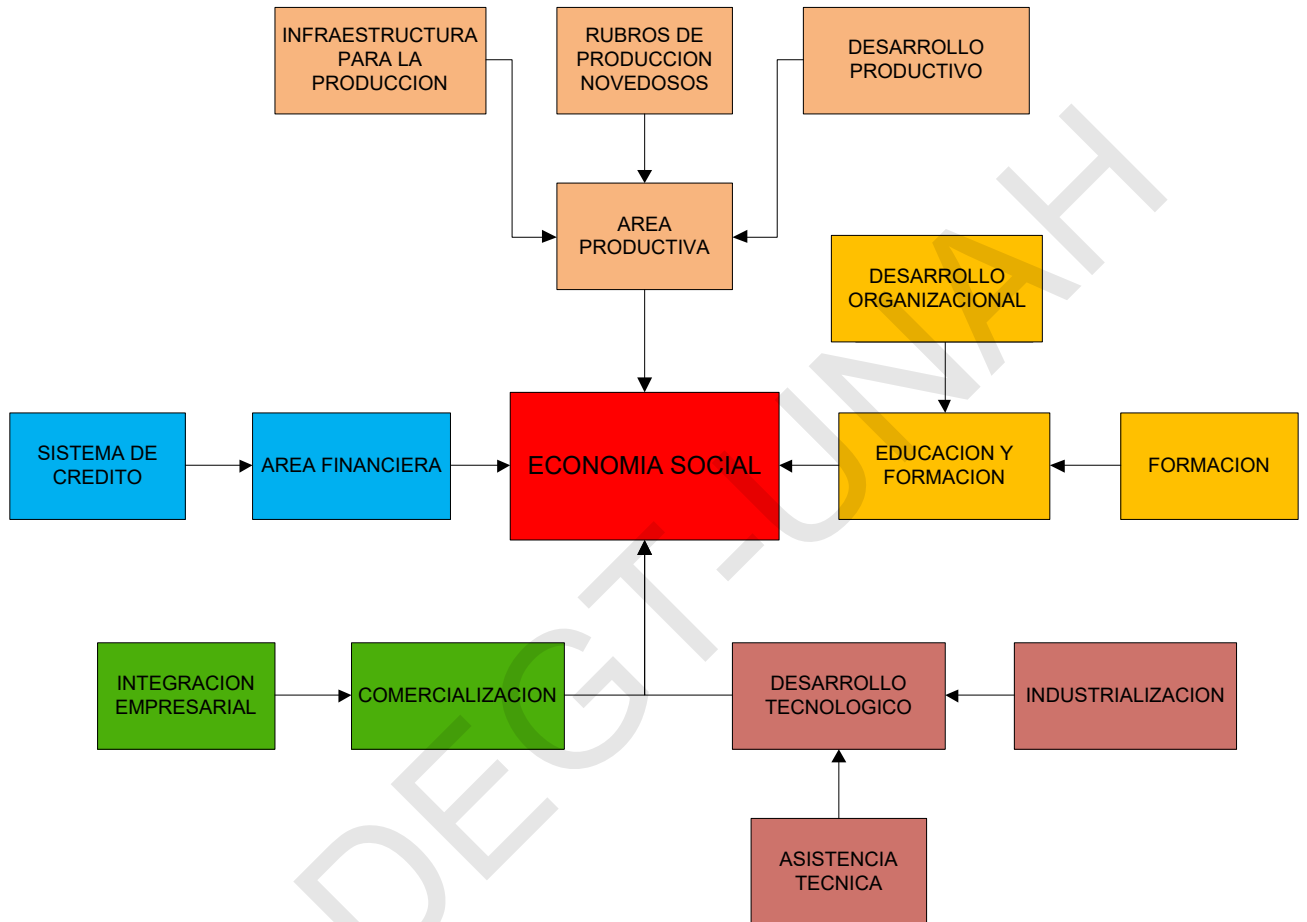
INFRAESTRUCTURA PARA LA PRODUCCION

RUBROS DE PRODUCCION NOVEDOSOS

DESARROLLO PRODUCTIVO

AREA PRODUCTIVA

DESARROLLO ORGANIZACIONAL

SISTEMA DE CREDITO

AREA FINANCIERA

ECONOMIA SOCIAL

EDUCACION Y FORMACION

FORMACION

INTEGRACION EMPRESARIAL

COMERCIALIZACION

DESARROLLO TECNOLOGICO

INDUSTRIALIZACION

ASISTENCIA TECNICA

DEGT-UNAH